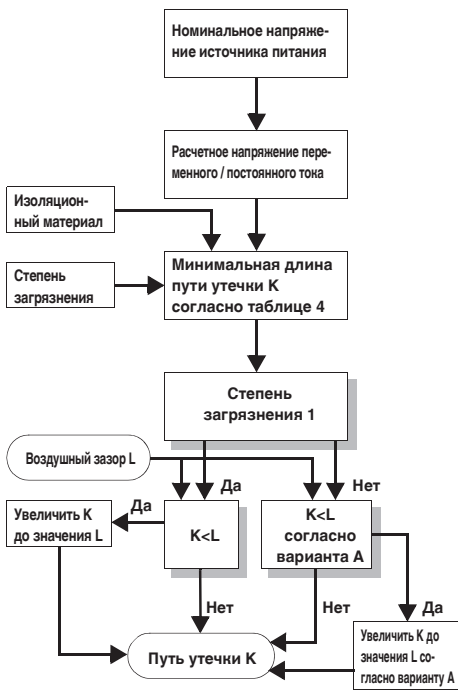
Номинальное напряжение источника питания

Расчетное напряжение переменного / постоянного тока

Изоляционный материал

Степень загрязнения

Минимальная длина пути утечки K согласно таблице 4

Степень загрязнения 1

Воздушный зазор L

Да

Нет

Увеличить K до значения L

Да

K<L

K<L согласно варианта A

Нет

Нет

Да

Путь утечки K

Увеличить K до значения L согласно варианту A